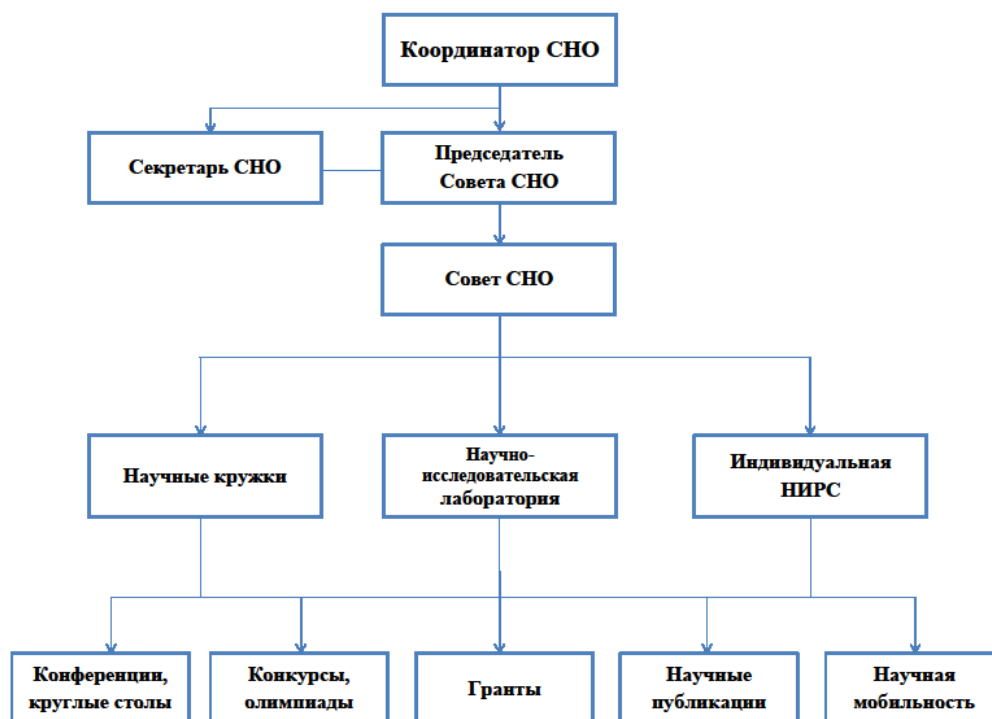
Координатор СНО

Секретарь СНО

Председатель Совета СНО

Совет СНО

Научные кружки

Научно-исследовательская лаборатория

Индивидуальная НИРС

Конференции, круглые столы

Конкурсы, олимпиады

Гранты

Научные публикации

Научная мобильность